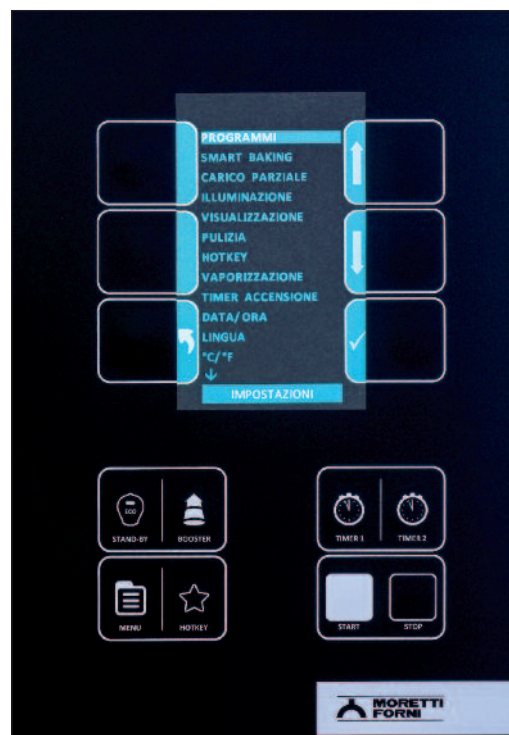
PROGRAMMI
SMART BAKING
CARICO PARZIALE
ILLUMINAZIONE
VISUALIZZAZIONE
PULIZIA
HOTKEY
VAPORIZZAZIONE
TIMER ACCENSIONE
DATA/ ORA
LINGUA
°C/°F

IMPOSTAZIONI

ECO
STAND-BY
BOOSTER
TIMER 1
TIMER 2
MENU
HOTKEY
START
STOP

MORETTI FORNI